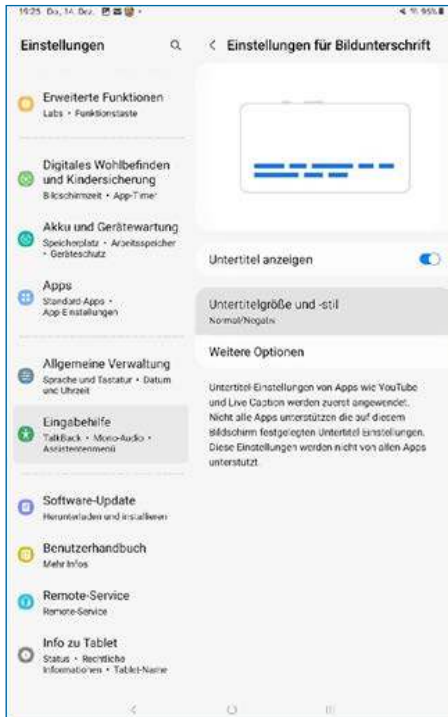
15:25 Do, 14. Dez.

Einstellungen

Erweiterte Funktionen
Labs • Funktionstaste

Digitales Wohlbefinden und Kindersicherung
Bildschirmzeit • App-Timer

Akku und Gerätewartung
Speicherplatz • Arbeitsspeicher • Geräteschutz

Apps
Standard-Apps • App-Einstellungen

Allgemeine Verwaltung
Sprache und Tastatur • Datum und Uhrzeit

Eingabehilfe
TalkBack • Mono-Audio • Assistentenmenü

Software-Update
Herunterladen und installieren

Benutzerhandbuch
Mehr Infos

Remote-Service
Remote-Service

Info zu Tablet
Status • Rechtliche Informationen • Tablet-Name

< Einstellungen für Bildunterschrift

Untertitel anzeigen

Untertitelgröße und -stil
Normal/Negativ

Weitere Optionen

Untertitel-Einstellungen von Apps wie YouTube und Live Caption werden zuerst angewendet. Nicht alle Apps unterstützen die auf diesem Bildschirm festgelegten Untertitel-Einstellungen. Diese Einstellungen werden nicht von allen Apps unterstützt.